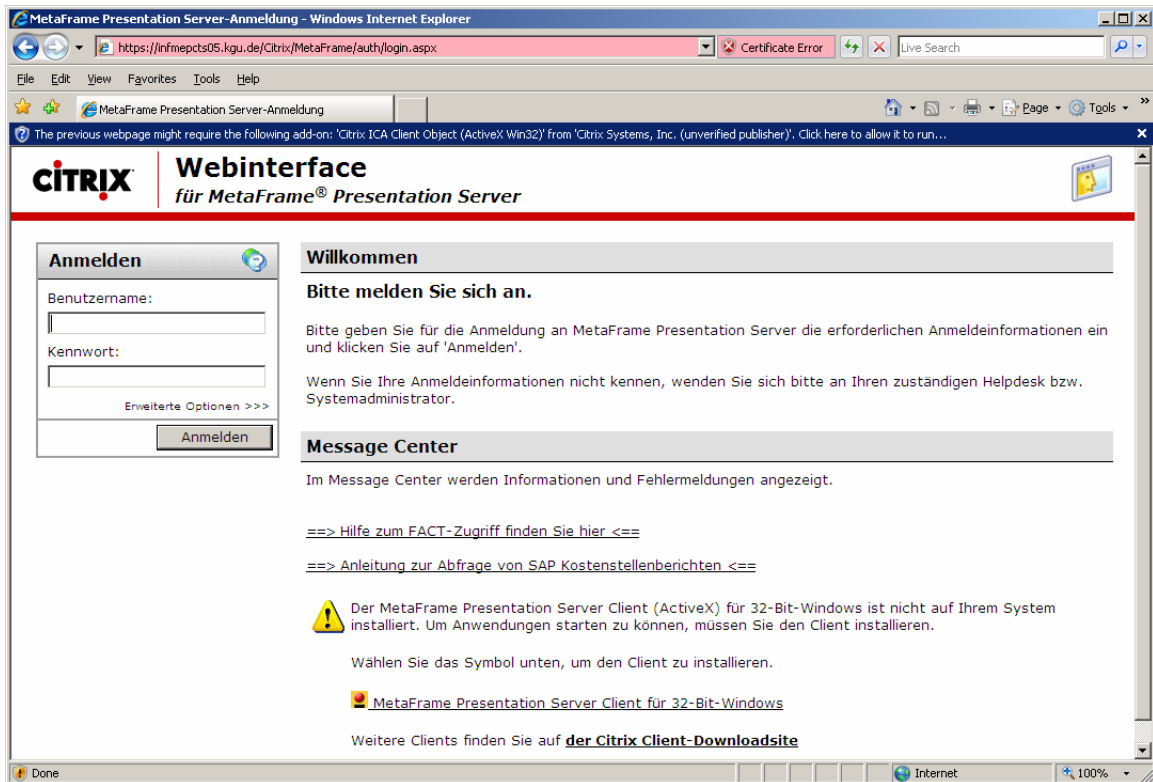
MetaFrame Presentation Server-Anmeldung - Windows Internet Explorer

https://infmepcts05.kgu.de/Citrix/MetaFrame/auth/login.aspx

Certificate Error

Live Search

File Edit View Favorites Tools Help

MetaFrame Presentation Server-Anmeldung

Page Tools

The previous webpage might require the following add-on: 'Citrix ICA Client Object (ActiveX Win32)' from 'Citrix Systems, Inc. (unverified publisher)'. Click here to allow it to run...

CITRIX

Webinterface

für MetaFrame® Presentation Server

Anmelden

Benutzername:

Kennwort:

Erweiterte Optionen >>>

Anmelden

Willkommen

Bitte melden Sie sich an.

Bitte geben Sie für die Anmeldung an MetaFrame Presentation Server die erforderlichen Anmeldeinformationen ein und klicken Sie auf 'Anmelden'.

Wenn Sie Ihre Anmeldeinformationen nicht kennen, wenden Sie sich bitte an Ihren zuständigen Helpdesk bzw. Systemadministrator.

Message Center

Im Message Center werden Informationen und Fehlermeldungen angezeigt.

==> Hilfe zum FACT-Zugriff finden Sie hier <==

==> Anleitung zur Abfrage von SAP Kostenstellenberichten <==

Der MetaFrame Presentation Server Client (ActiveX) für 32-Bit-Windows ist nicht auf Ihrem System installiert. Um Anwendungen starten zu können, müssen Sie den Client installieren.

Wählen Sie das Symbol unten, um den Client zu installieren.

MetaFrame Presentation Server Client für 32-Bit-Windows

Weitere Clients finden Sie auf der Citrix Client-Downloadsite

Done

Internet

100%